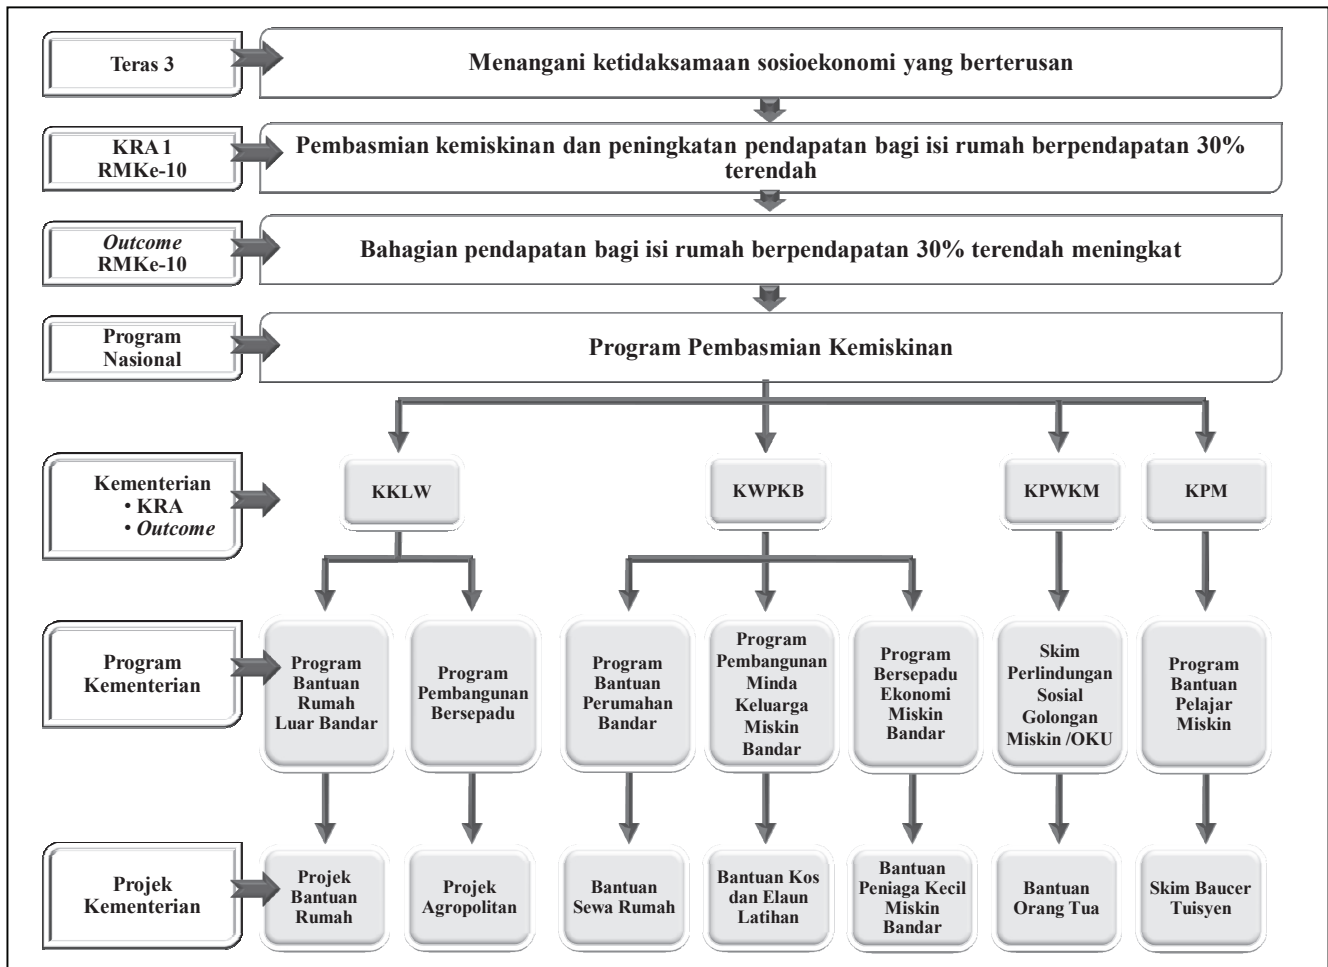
Teras 3

Menangani ketidaksamaan sosioekonomi yang berterusan

KRA 1
RMKe-10

Pembasmian kemiskinan dan peningkatan pendapatan bagi isi rumah berpendapatan 30% terendah

Outcome
RMKe-10

Bahagian pendapatan bagi isi rumah berpendapatan 30% terendah meningkat

Program
Nasional

Program Pembasmian Kemiskinan

Kementerian
• KRA
• Outcome

KKLW

KWPKB

KPWKM

KPM

Program
Kementerian

Program Bantuan Rumah Luar Bandar

Program Pembangunan Bersepadu

Program Bantuan Perumahan Bandar

Program Pembangunan Minda Keluarga Miskin Bandar

Program Bersepadu Ekonomi Miskin Bandar

Skim Perlindungan Sosial Golongan Miskin /OKU

Program Bantuan Pelajar Miskin

Projek
Kementerian

Projek Bantuan Rumah

Projek Agropolitan

Bantuan Sewa Rumah

Bantuan Kos dan Elaun Latihan

Bantuan Peniaga Kecil Miskin Bandar

Bantuan Orang Tua

Skim Baucer Tuisyen